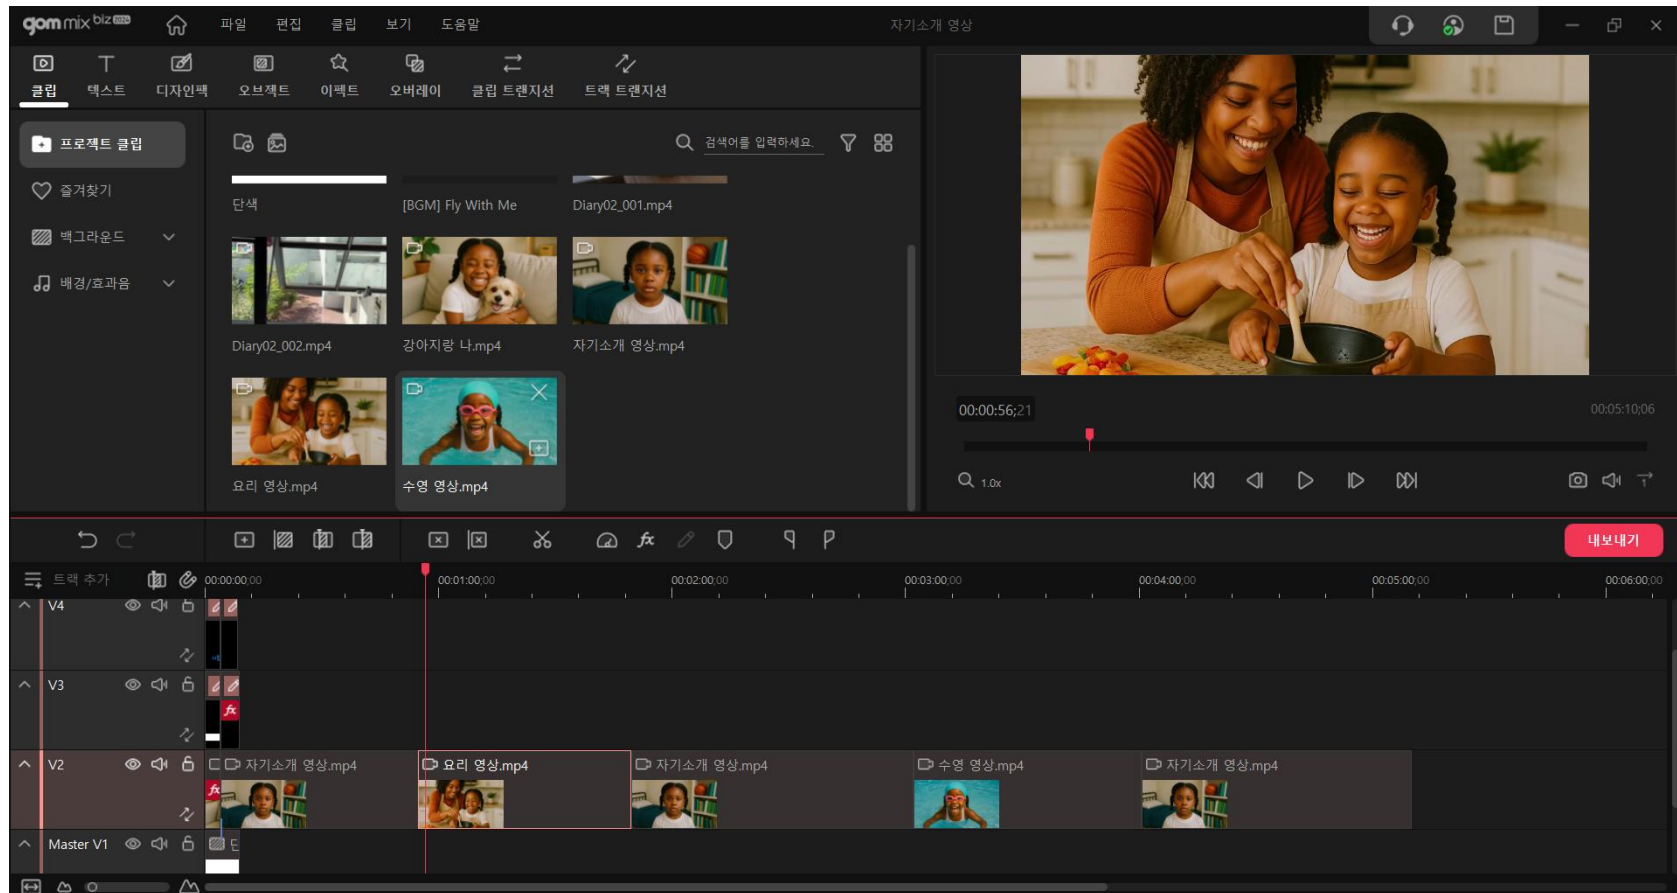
gom mix biz

파일 편집 클립 보기 도움말

자기소개 영상

클립 텍스트 디자인팩 오브젝트 이펙트 오버레이 클립 트랜지션 트랙 트랜지션

프로젝트 클립
즐겨찾기
백그라운드
배경/효과음

검색어를 입력하세요.

단색
[BGM] Fly With Me
Diary02_001.mp4
Diary02_002.mp4
강아지랑 나.mp4
자기소개 영상.mp4
요리 영상.mp4
수영 영상.mp4

00:00:56;21
00:05:10;06
1.0x

내보내기

트랙 추가
00:00:00;00
00:01:00;00
00:02:00;00
00:03:00;00
00:04:00;00
00:05:00;00
00:06:00;00

V4
V3
V2
자기소개 영상.mp4
요리 영상.mp4
자기소개 영상.mp4
수영 영상.mp4
자기소개 영상.mp4
Master V1